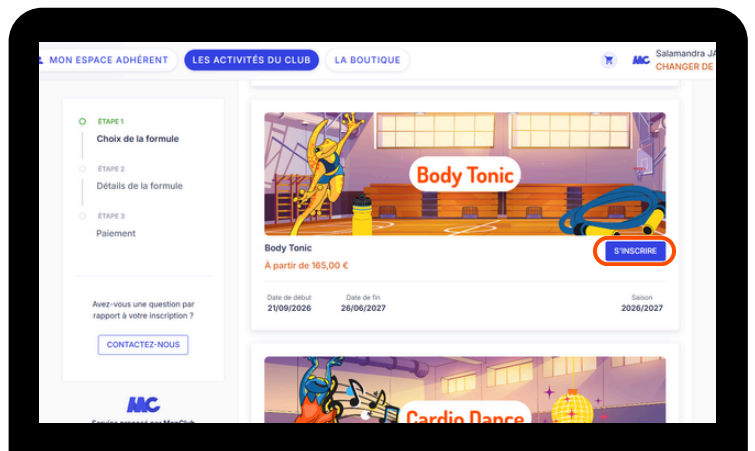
MON ESPACE ADHÉRENT LES ACTIVITÉS DU CLUB LA BOUTIQUE

MC Salamandra JA
CHANGER DE

ÉTAPE 1
Choix de la formule

ÉTAPE 2
Détails de la formule

ÉTAPE 3
Paiement

Avez-vous une question par rapport à votre inscription ?

CONTACTEZ-NOUS

MC
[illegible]

Body Tonic

Body Tonic
À partir de 165,00 €

S'INSCRIRE

Date de début
21/09/2026

Date de fin
26/06/2027

Saison
2026/2027

Cardio Dance